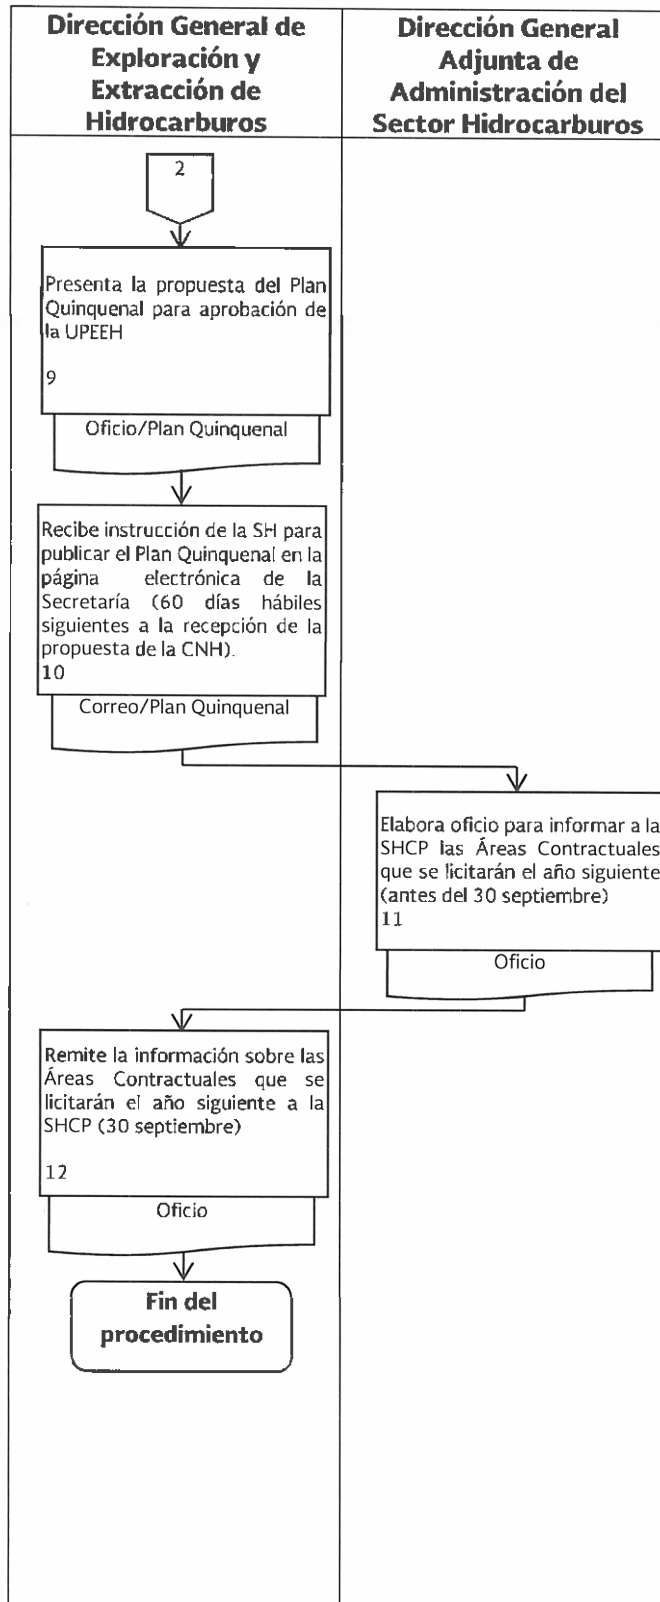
| Dirección General de Exploración y Extracción de Hidrocarburos | Dirección General Adjunta de Administración del Sector Hidrocarburos |
|---|---|

2

Presenta la propuesta del Plan Quinquenal para aprobación de la UPEEH

9

Oficio/Plan Quinquenal

Recibe instrucción de la SH para publicar el Plan Quinquenal en la página electrónica de la Secretaría (60 días hábiles siguientes a la recepción de la propuesta de la CNH).

10

Correo/Plan Quinquenal

Elabora oficio para informar a la SHCP las Áreas Contractuales que se licitarán el año siguiente (antes del 30 septiembre)

11

Oficio

Remite la información sobre las Áreas Contractuales que se licitarán el año siguiente a la SHCP (30 septiembre)

12

Oficio

Fin del procedimiento